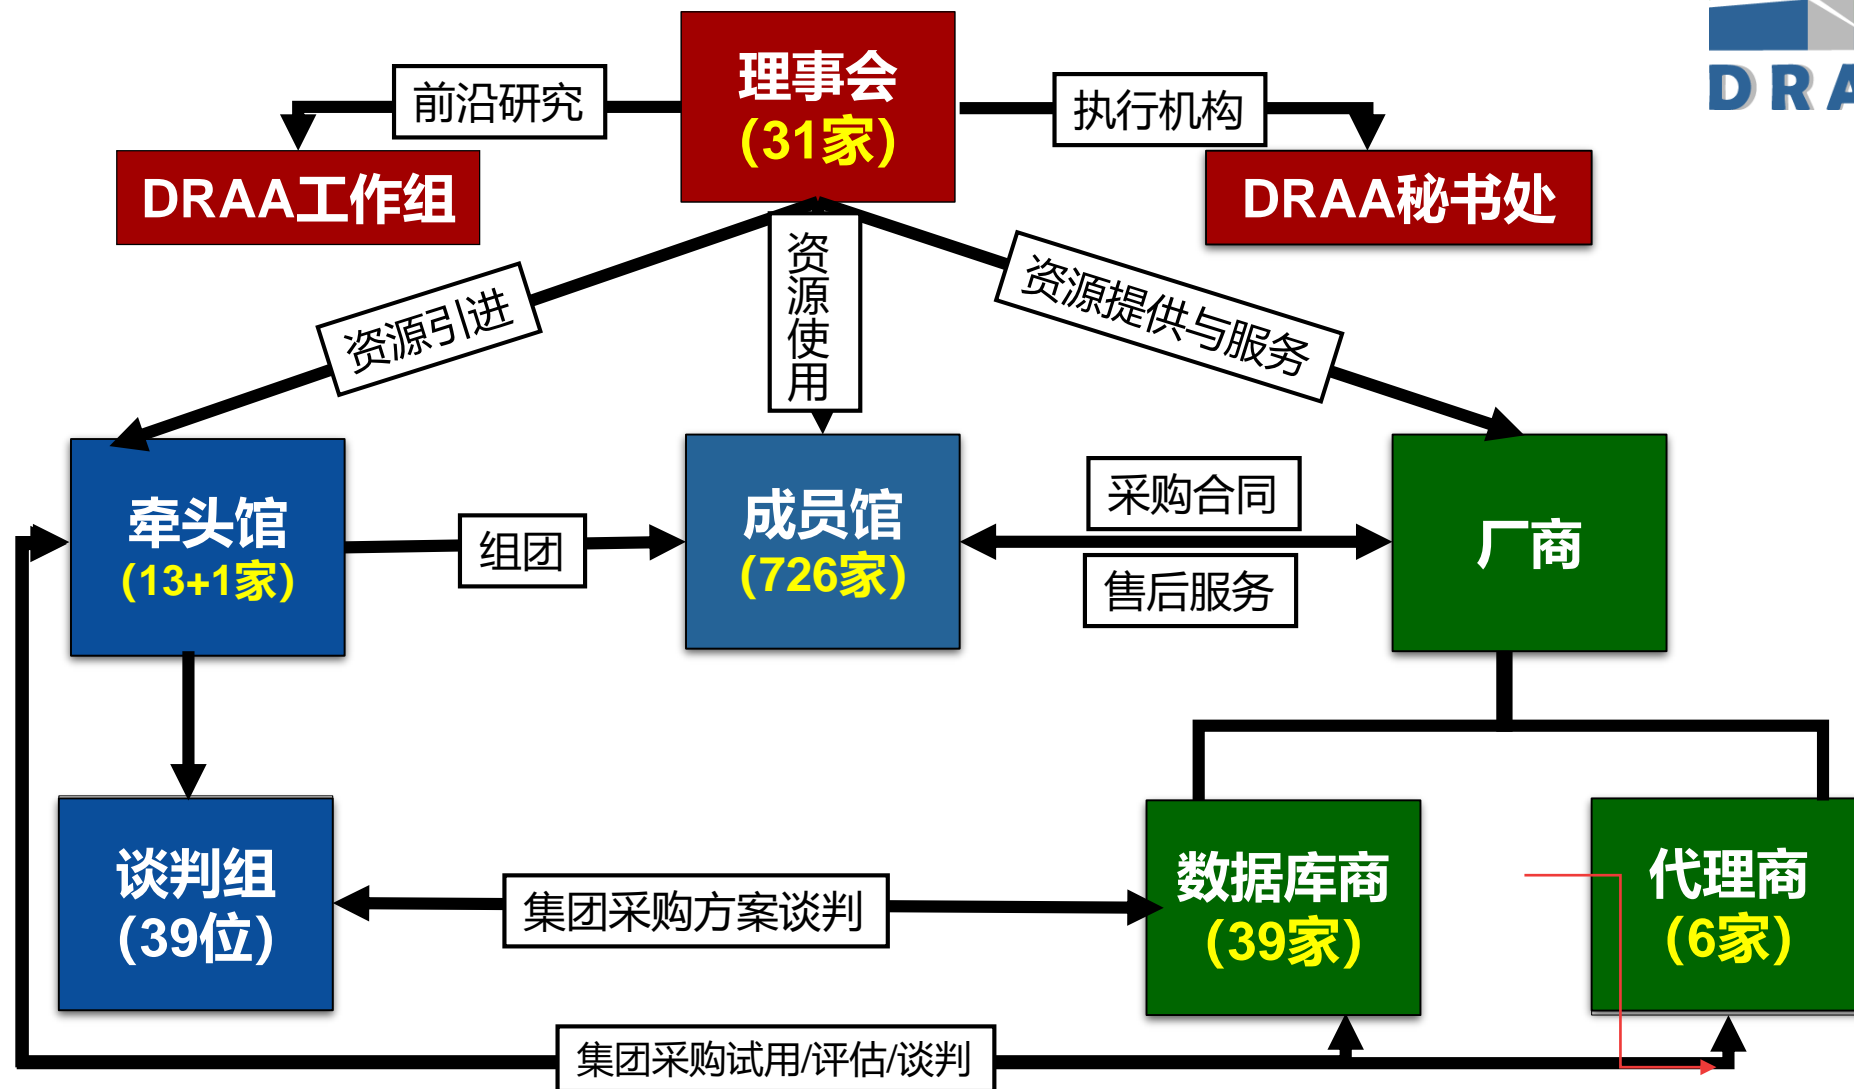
DRA

理事会
(31家)

前沿研究

DRAA工作组

执行机构

DRAA秘书处

资源引进

资源使用

资源提供与服务

牵头馆
(13+1家)

组团

成员馆
(726家)

采购合同

售后服务

厂商

谈判组
(39位)

集团采购方案谈判

数据库商
(39家)

代理商
(6家)

集团采购试用/评估/谈判